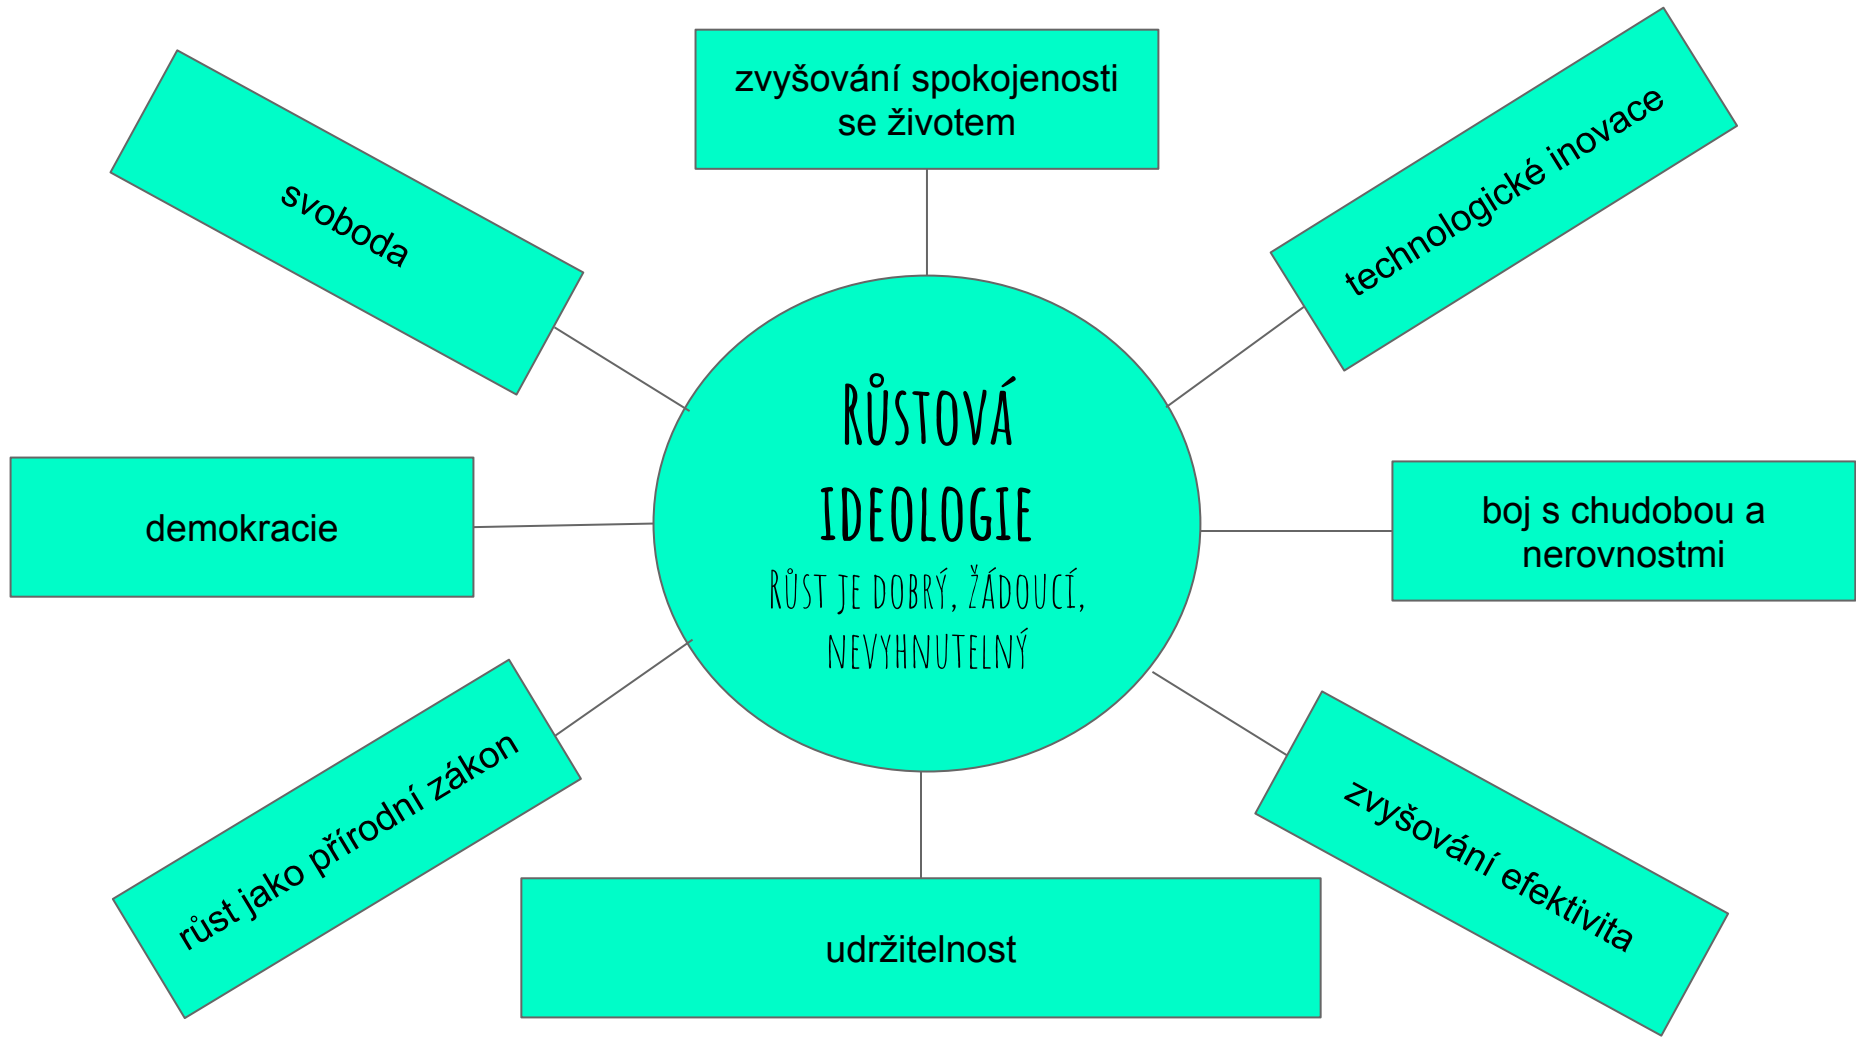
RŮSTOVÁ IDEOLOGIE
RŮST JE DOBRÝ, ŽÁDOUCÍ, NEVYHNUTELNÝ

zvyšování spokojenosti se životem

technologické inovace

boj s chudobou a nerovnostmi

zvyšování efektivita

udržitelnost

růst jako přírodní zákon

demokracie

svoboda